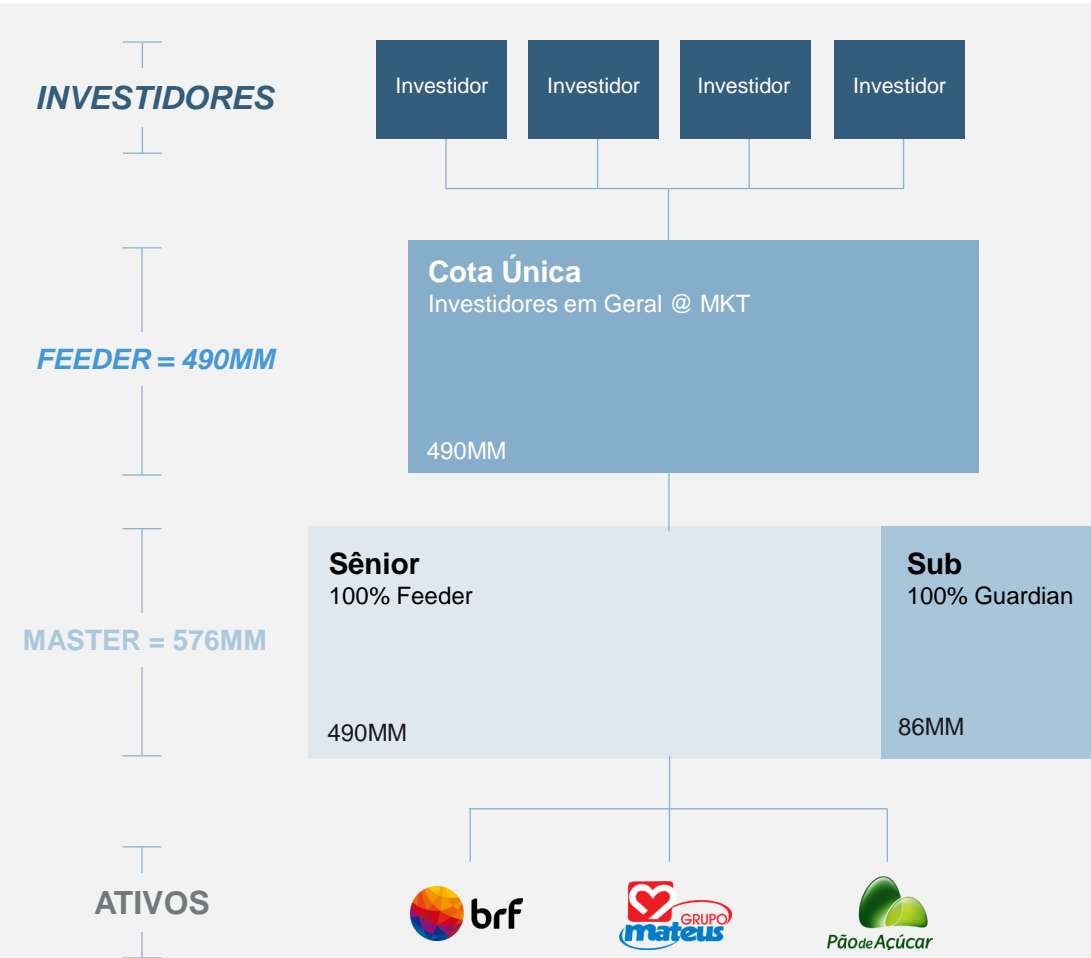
INVESTIDORES

Investidor

Investidor

Investidor

Investidor

FEEDER = 490MM

Cota Única
Investidores em Geral @ MKT

490MM

MASTER = 576MM

Sênior
100% Feeder

490MM

Sub
100% Guardian

86MM

ATIVOS

brf

GRUPO mateus

PãodeAçúcar